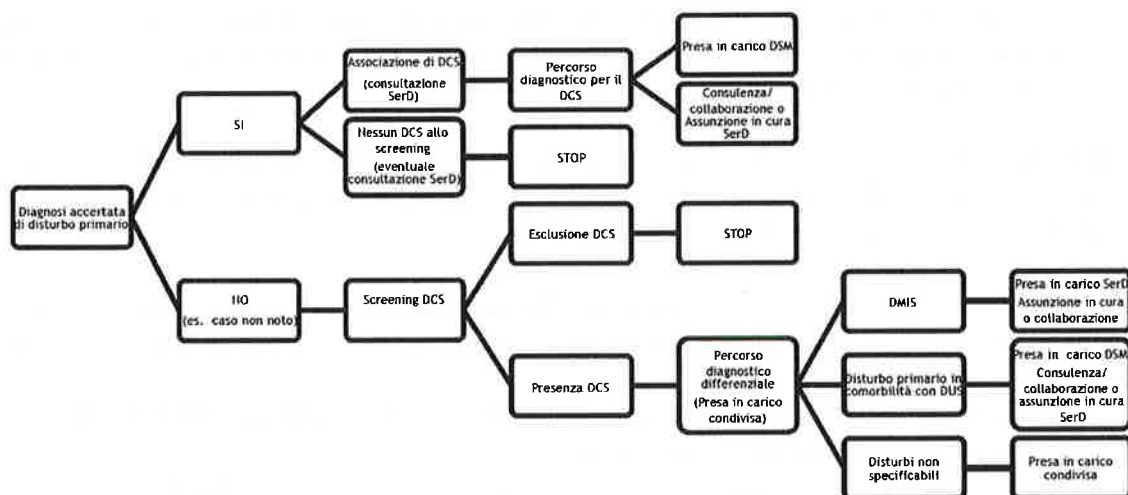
Diagnosi accertata di disturbo primario

SI

Associazione di DCS (consultazione SerD)

Percorso diagnostico per il DCS

Presa in carico DSM

Consulenza/ collaborazione o Assunzione in cura SerD

Nessun DCS allo screening (eventuale consultazione SerD)

STOP

NO (es. caso non noto)

Screening DCS

Esclusione DCS

STOP

Presenza DCS

Percorso diagnostico differenziale (Presa in carico condivisa)

DMIS

Presa in carico SerD Assunzione in cura o collaborazione

Disturbo primario in comorbilità con DUS

Presa in carico DSM Consulenza/ collaborazione o assunzione in cura SerD

Disturbi non specificabili

Presa in carico condivisa